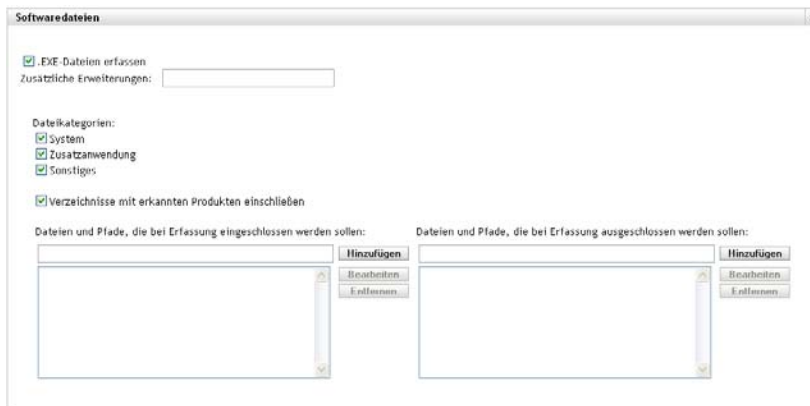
Softwaredateien

.EXE-Dateien erfassen
Zusätzliche Erweiterungen:

Dateikategorien:
System
Zusatzanwendung
Sonstiges

Verzeichnisse mit erkannten Produkten einschließen

Dateien und Pfade, die bei Erfassung eingeschlossen werden sollen:
Hinzufügen
Bearbeiten
Entfernen

Dateien und Pfade, die bei Erfassung ausgeschlossen werden sollen:
Hinzufügen
Bearbeiten
Entfernen